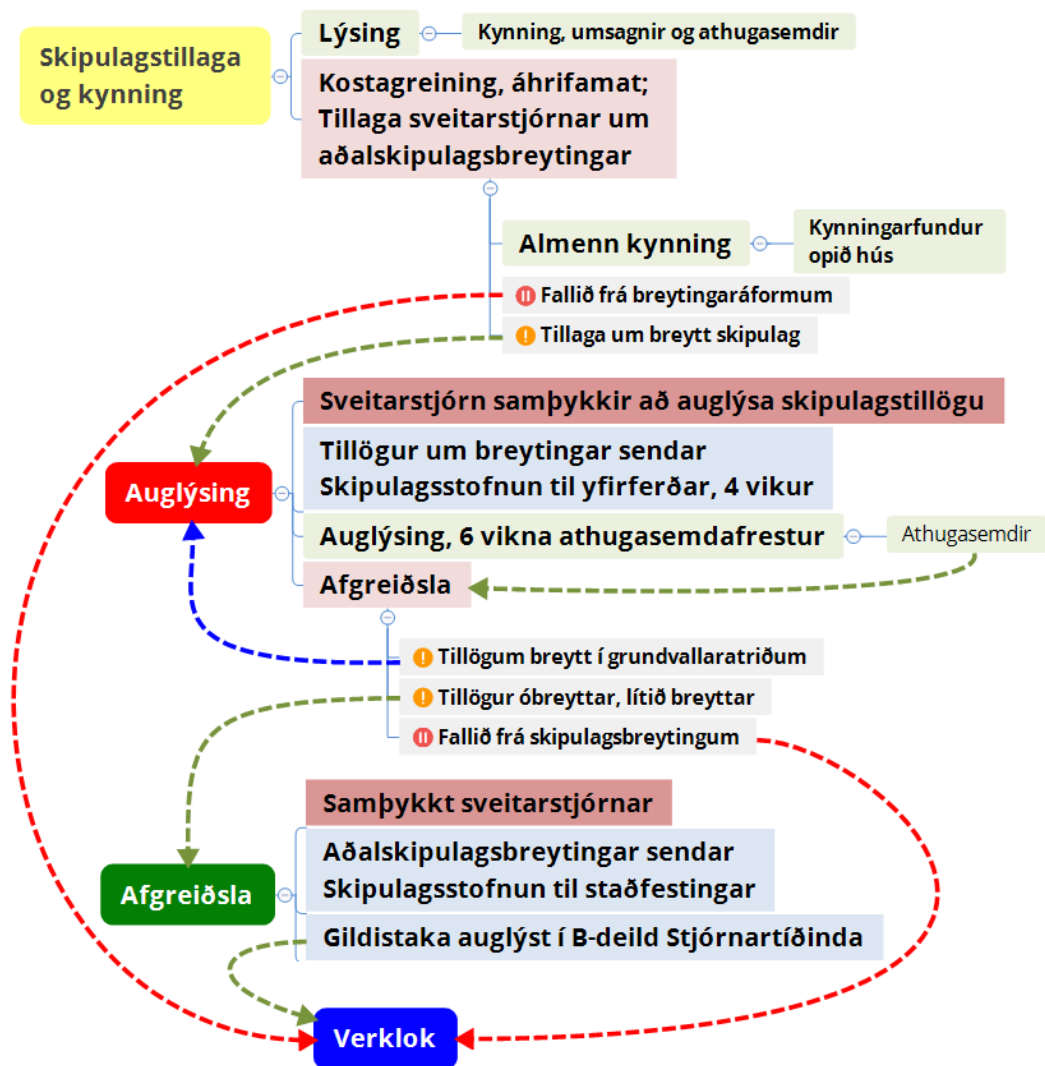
Skipulagstillaga og kynning

Lýsing

Kynning, umsagnir og athugasemdir

Kostagreining, áhrifamat; Tillaga sveitarstjórnar um aðalskipulagsbreytingar

Almenn kynning

Kynningarfundur opið hús

Fallið frá breytingaráformum

Tillaga um breytt skipulag

Auglýsing

Sveitarstjórn samþykkir að auglýsa skipulagstillögu

Tillögur um breytingar sendar Skipulagsstofnun til yfirferðar, 4 vikur

Auglýsing, 6 vikna athugasemdafrestur

Athugasemdir

Afgreiðsla

Tillögum breytt í grundvallaratriðum

Tillögur óbreyttar, lítið breyttar

Fallið frá skipulagsbreytingum

Afgreiðsla

Samþykkt sveitarstjórnar

Aðalskipulagsbreytingar sendar Skipulagsstofnun til staðfestingar

Gildistaka auglýst í B-deild Stjórnartíðinda

Verklok